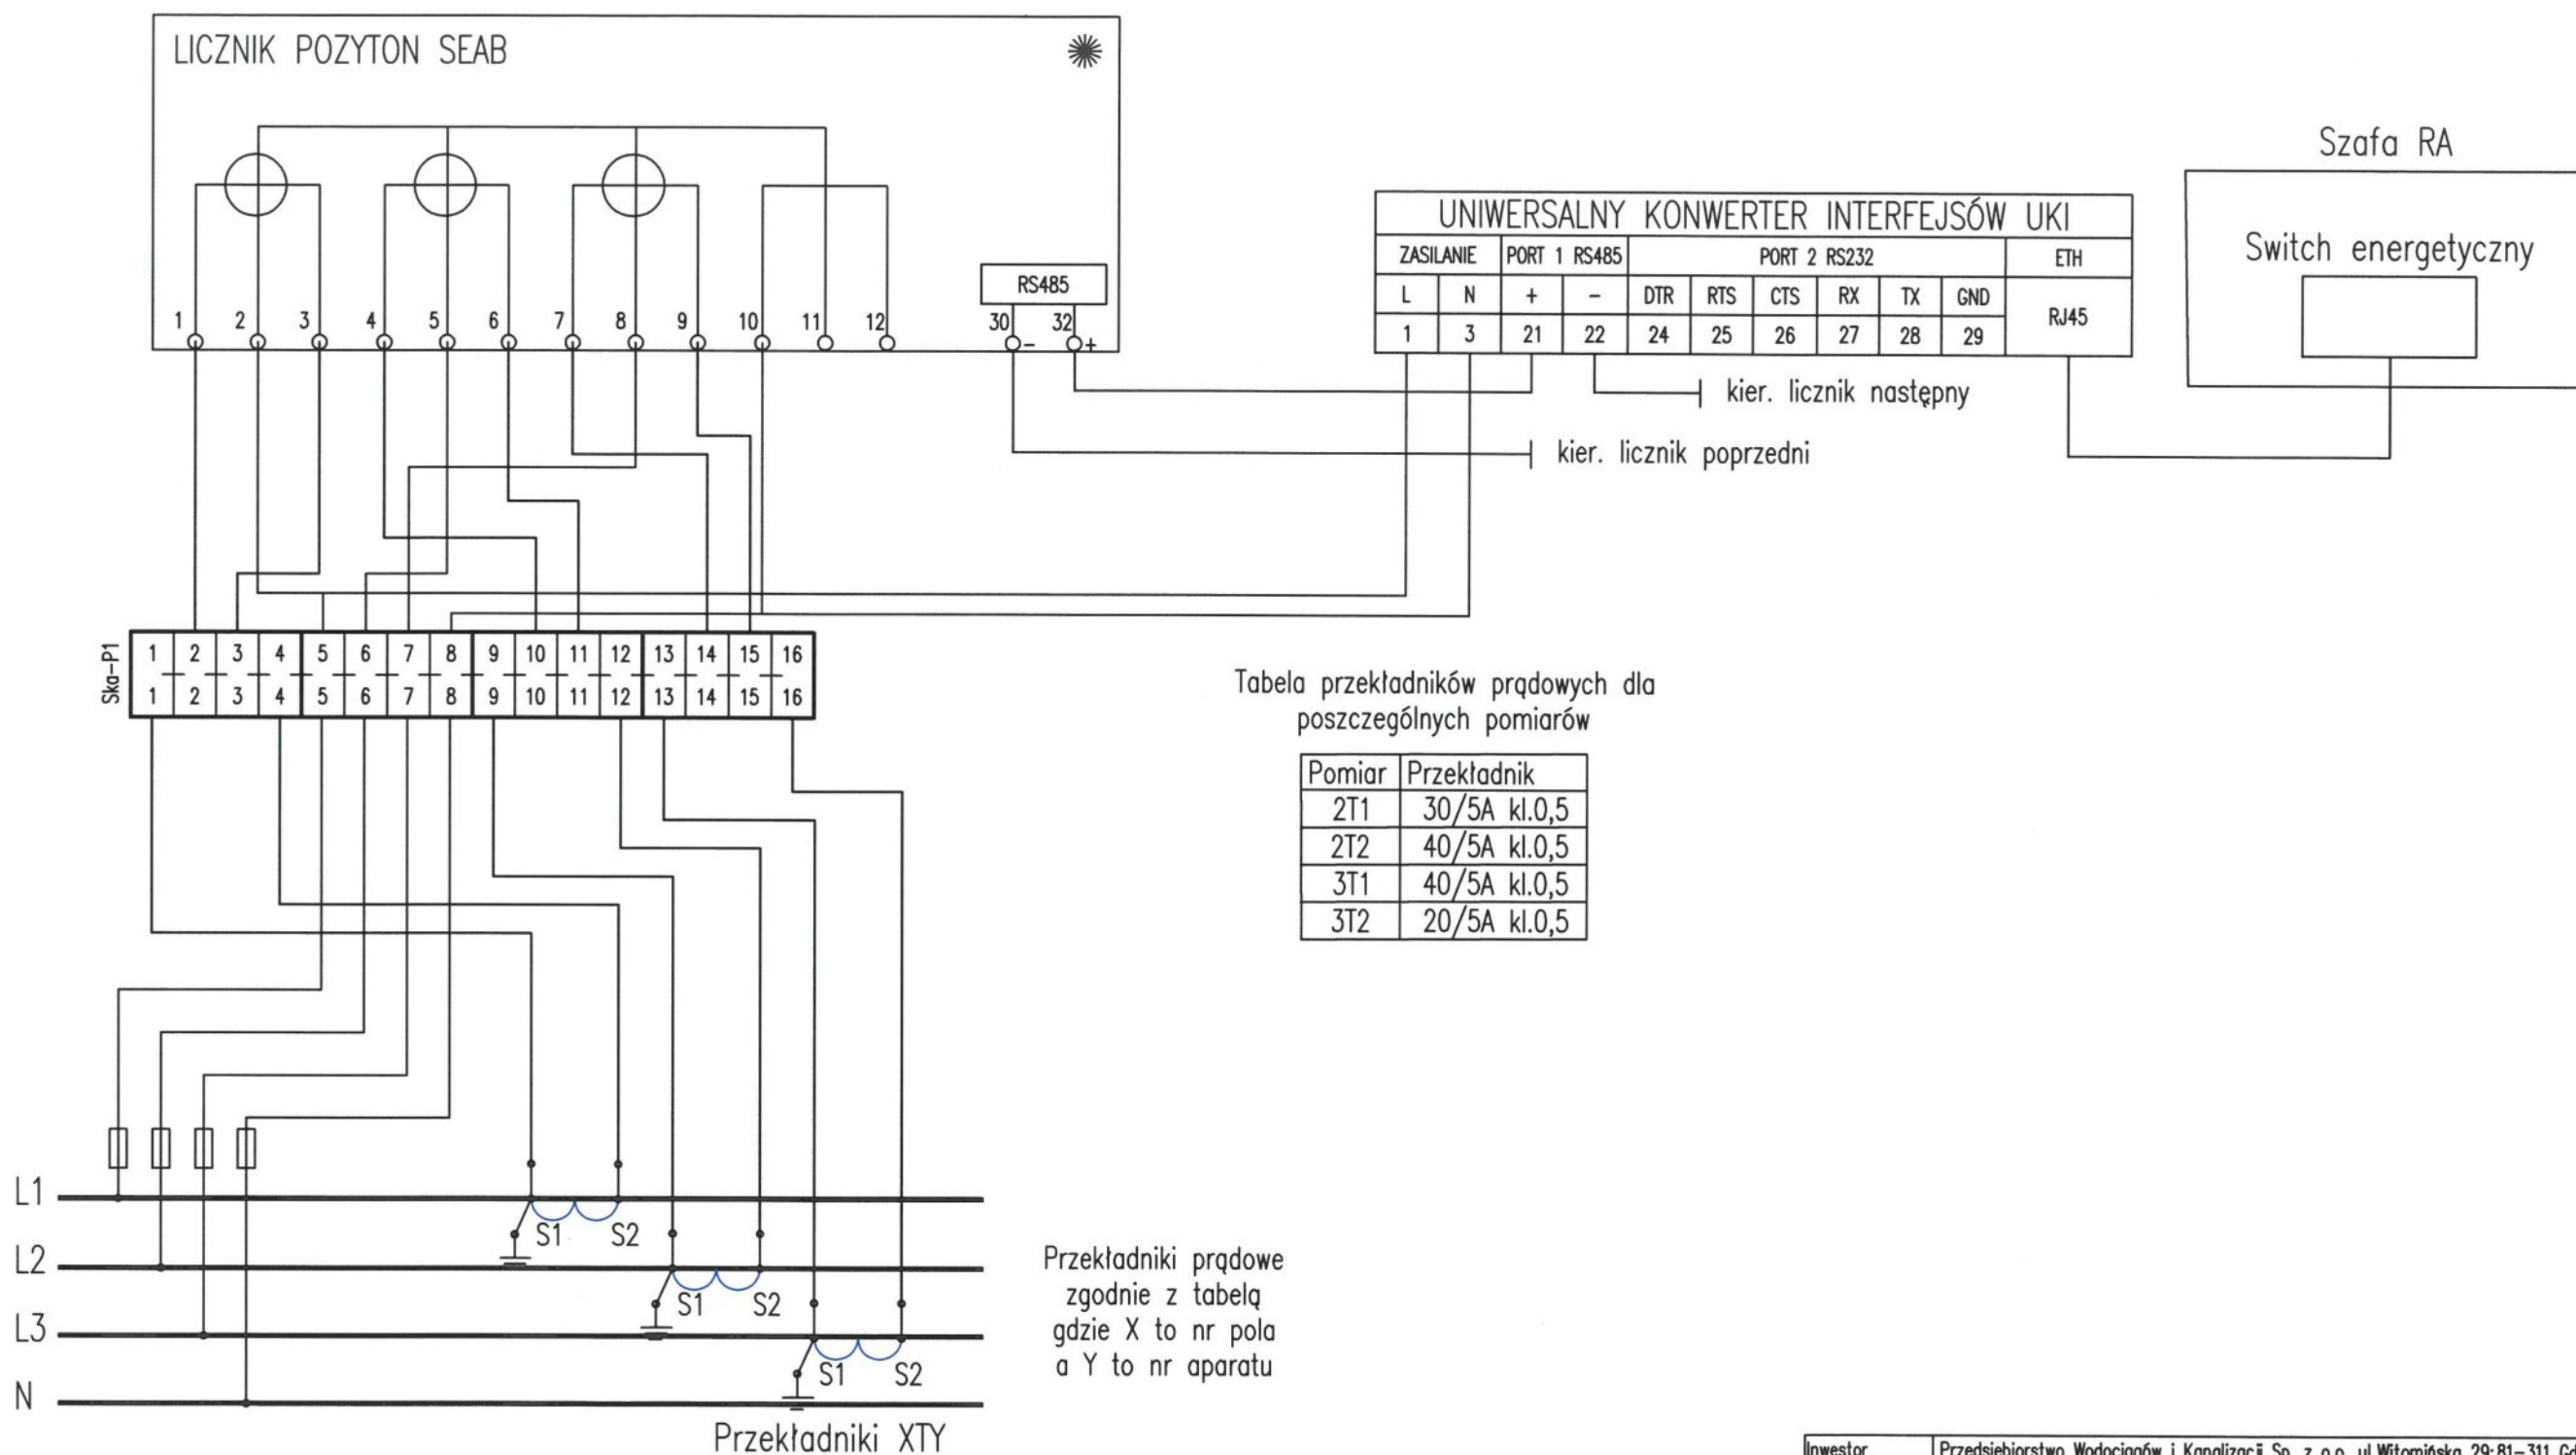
LICZNIK POZYTON SEAB

1 2 3 4 5 6 7 8 9 10 11 12

RS485

30 32
- +

UNIWERSALNY KONWERTER INTERFEJSÓW UKI

| ZASILANIE | | PORT 1 RS485 | | PORT 2 RS232 | | | | | | ETH |
|---|---|---|---|---|---|---|---|---|---|---|
| L | N | + | − | DTR | RTS | CTS | RX | TX | GND | RJ45 |
| 1 | 3 | 21 | 22 | 24 | 25 | 26 | 27 | 28 | 29 | |

Szafa RA

Switch energetyczny

kier. licznik następny

kier. licznik poprzedni

Ska-P1

1 2 3 4 5 6 7 8 9 10 11 12 13 14 15 16
1 2 3 4 5 6 7 8 9 10 11 12 13 14 15 16

Tabela przekładników prądowych dla poszczególnych pomiarów

| Pomiar | Przekładnik |
|---|---|
| 2T1 | 30/5A kl.0,5 |
| 2T2 | 40/5A kl.0,5 |
| 3T1 | 40/5A kl.0,5 |
| 3T2 | 20/5A kl.0,5 |

L1
L2
L3
N

S1 S2
S1 S2
S1 S2

Przekładniki prądowe zgodnie z tabelą gdzie X to nr pola a Y to nr aparatu

Przekładniki XTY

Inwestor | Przedsiebiorstwo Wodociągów i Kanalizacji Sp. z o.o. ul.Witomińska 29;81-311 G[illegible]